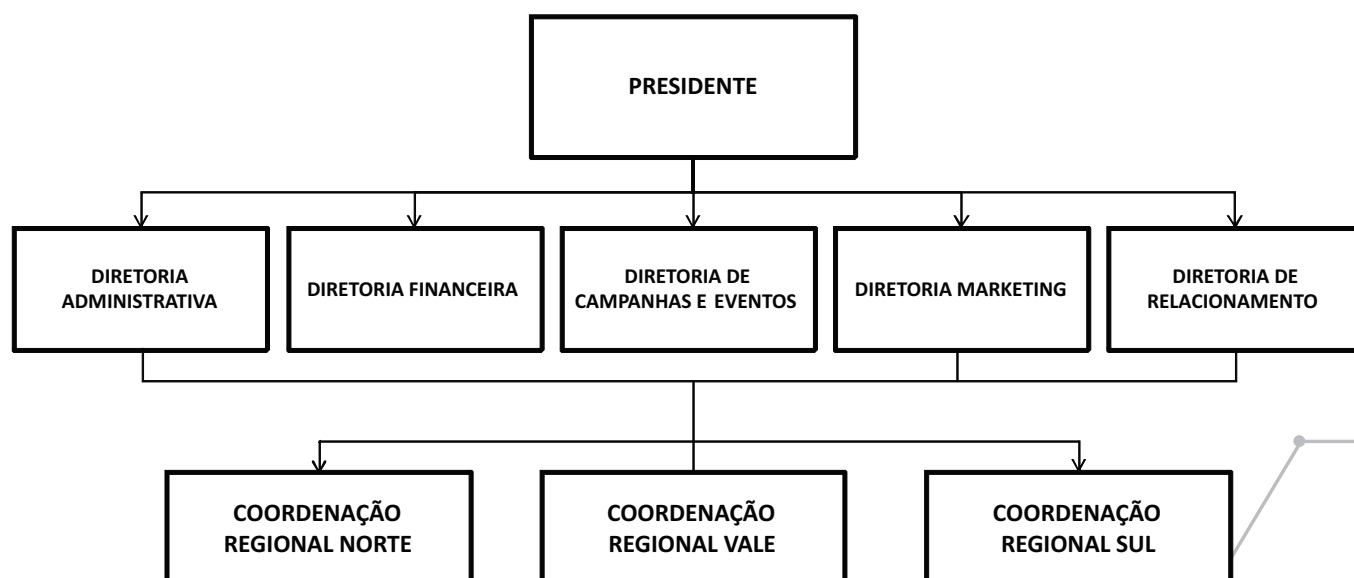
PRESIDENTE

DIRETORIA ADMINISTRATIVA

DIRETORIA FINANCEIRA

DIRETORIA DE CAMPANHAS E EVENTOS

DIRETORIA MARKETING

DIRETORIA DE RELACIONAMENTO

COORDENAÇÃO REGIONAL NORTE

COORDENAÇÃO REGIONAL VALE

COORDENAÇÃO REGIONAL SUL